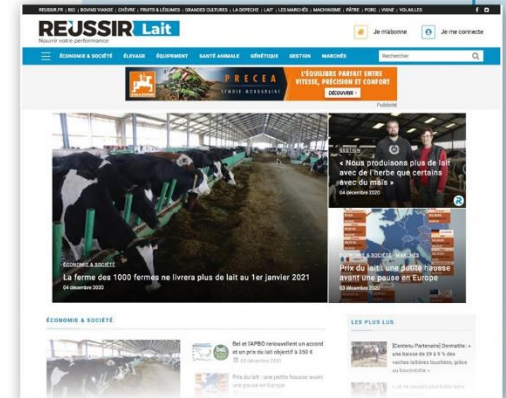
REUSSIR.FR | BIO | BOVINS VIANDE | CHÈVRE | FRUITS & LÉGUMES | GRANDES CULTURES | LA DEPECHE | LAIT | LES MARCHÉS | MACHINISME | PÂTRE | PORC | VIGNE | VOLAILLES

RÉUSSIR Lait
Nourrir votre performance

Je m'abonne
Je me connecte

ÉCONOMIE & SOCIÉTÉ ÉLEVAGE ÉQUIPEMENT SANTÉ ANIMALE GÉNÉTIQUE GESTION MARCHÉS

Rechercher

PRECEA
SEMOIR MONOGRAINE
L'ÉQUILIBRE PARFAIT ENTRE VITESSE, PRÉCISION ET CONFORT
DÉCOUVRIR

Publicité

ÉCONOMIE & SOCIÉTÉ
La ferme des 1000 fermes ne livrera plus de lait au 1er janvier 2021
04 décembre 2020

GESTION
« Nous produisons plus de lait avec de l'herbe que certains avec du maïs »
04 décembre 2020

ÉCONOMIE & SOCIÉTÉ, MARCHÉS
Prix du lait : une petite hausse avant une pause en Europe
03 décembre 2020

ÉCONOMIE & SOCIÉTÉ

Bel et l'APBO renouvellent un accord et un prix du lait objectif à 350 €
03 décembre 2020

Prix du lait : une petite hausse avant une pause en Europe

LES PLUS LUS

[Contenu Partenaire] Dermatite : une baisse de 39 à 9 % des vaches laitières boiteuses, grâce au biocontrôle